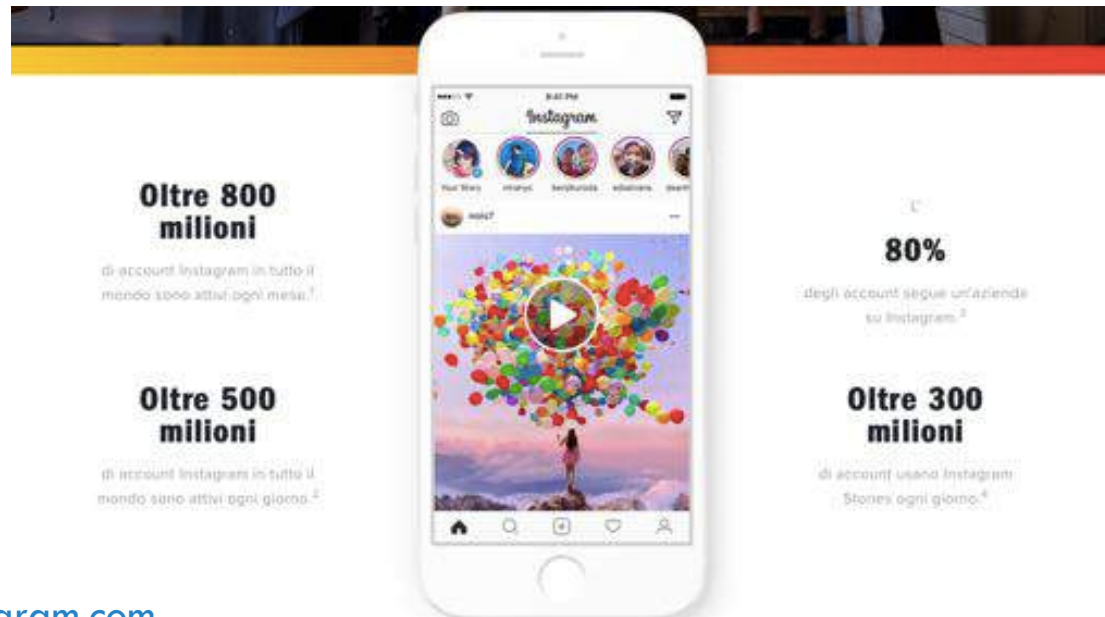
Oltre 800 milioni

di account Instagram in tutto il mondo sono attivi ogni mese.$^1$

Oltre 500 milioni

di account Instagram in tutto il mondo sono attivi ogni giorno.$^2$

9:41 PM

Instagram

Your Story

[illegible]

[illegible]

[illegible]

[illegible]

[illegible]

L'

80%

degli account segue un'azienda su Instagram.$^3$

Oltre 300 milioni

di account usano Instagram Stories ogni giorno.$^4$

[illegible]gram.com